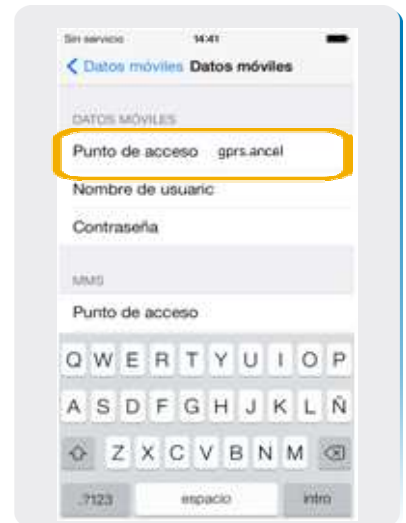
Sin servicio 14:41

< Datos móviles Datos móviles

DATOS MÓVILES

Punto de acceso gprs.ancel

Nombre de usuario

Contraseña

MMS

Punto de acceso

Q W E R T Y U I O P

A S D F G H J K L Ñ

Z X C V B N M

.?123 espacio intro